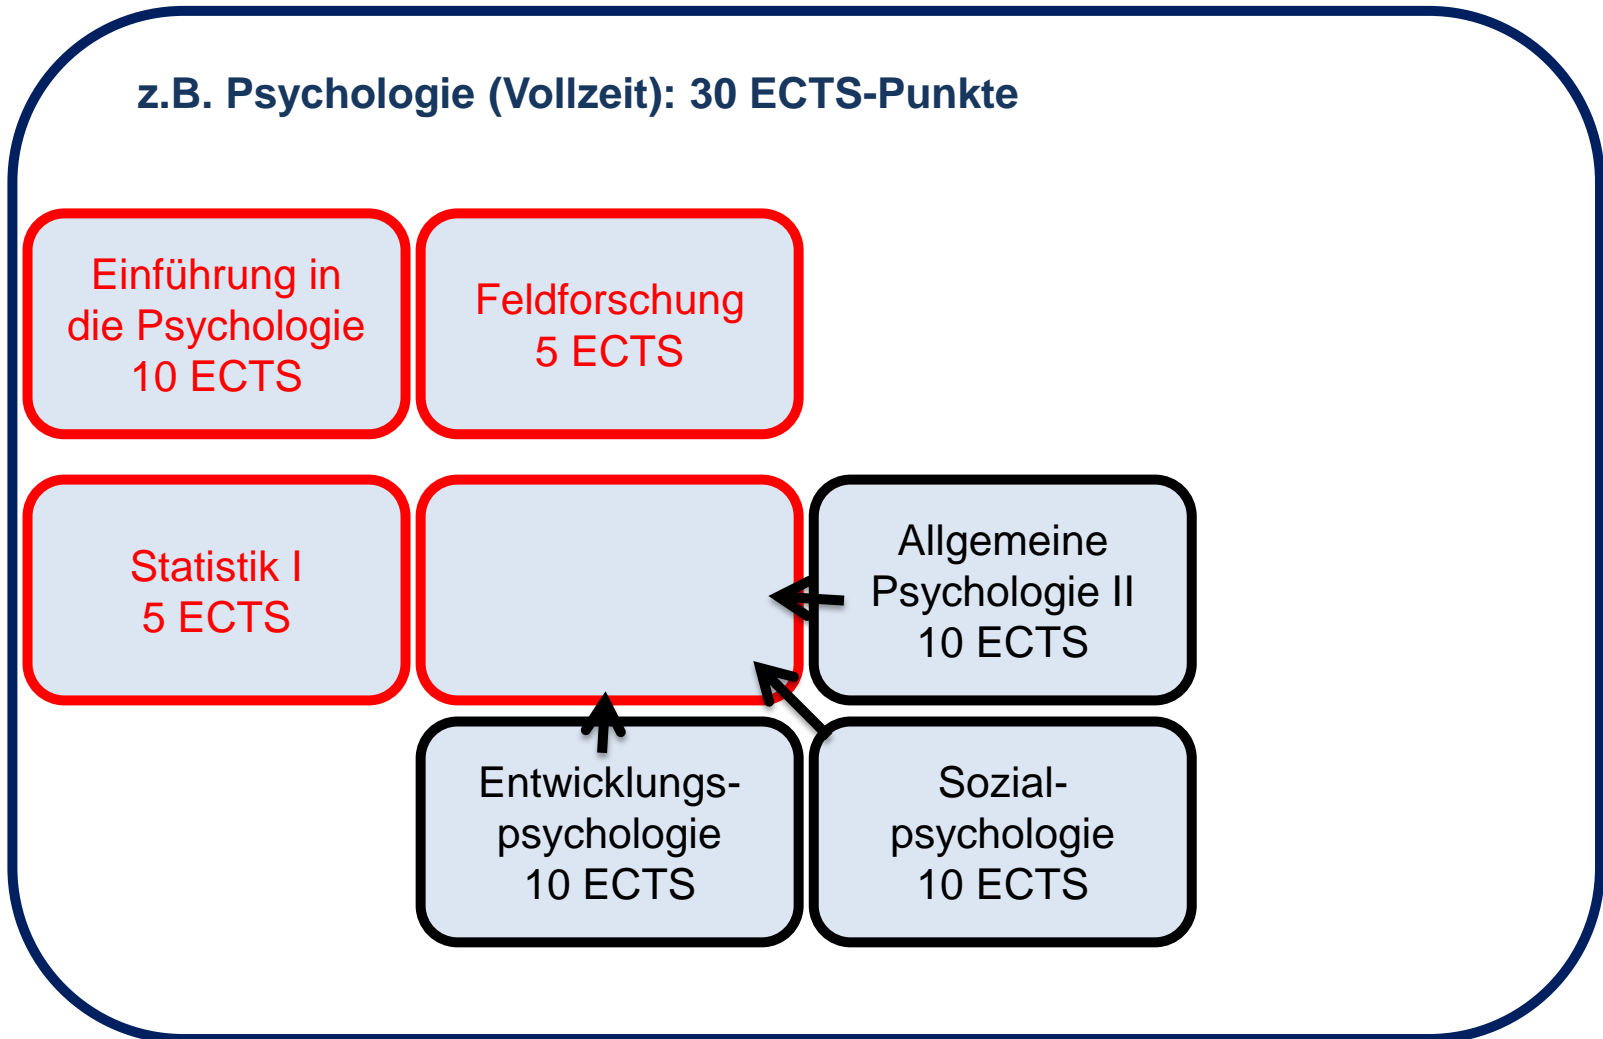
z.B. Psychologie (Vollzeit): 30 ECTS-Punkte

Einführung in die Psychologie
10 ECTS

Feldforschung
5 ECTS

Statistik I
5 ECTS

Allgemeine Psychologie II
10 ECTS

Entwicklungspsychologie
10 ECTS

Sozialpsychologie
10 ECTS